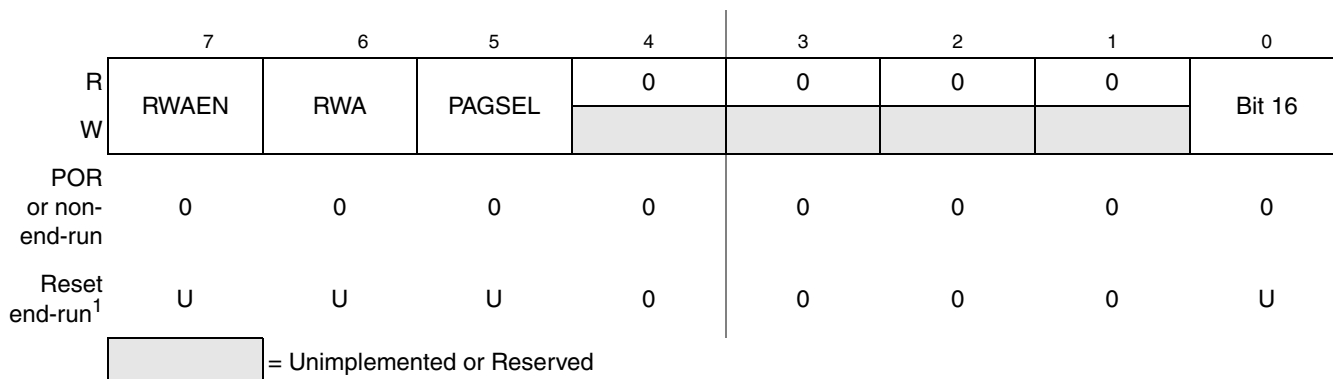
|  | 7 | 6 | 5 | 4 | 3 | 2 | 1 | 0 |
|---|---|---|---|---|---|---|---|---|
| R | RWAEN | RWA | PAGSEL | 0 | 0 | 0 | 0 | Bit 16 |
| W |  |  |  |  |  |  |  |  |
| POR or non-end-run | 0 | 0 | 0 | 0 | 0 | 0 | 0 | 0 |
| Reset end-run$^1$ | U | U | U | 0 | 0 | 0 | 0 | U |

= Unimplemented or Reserved